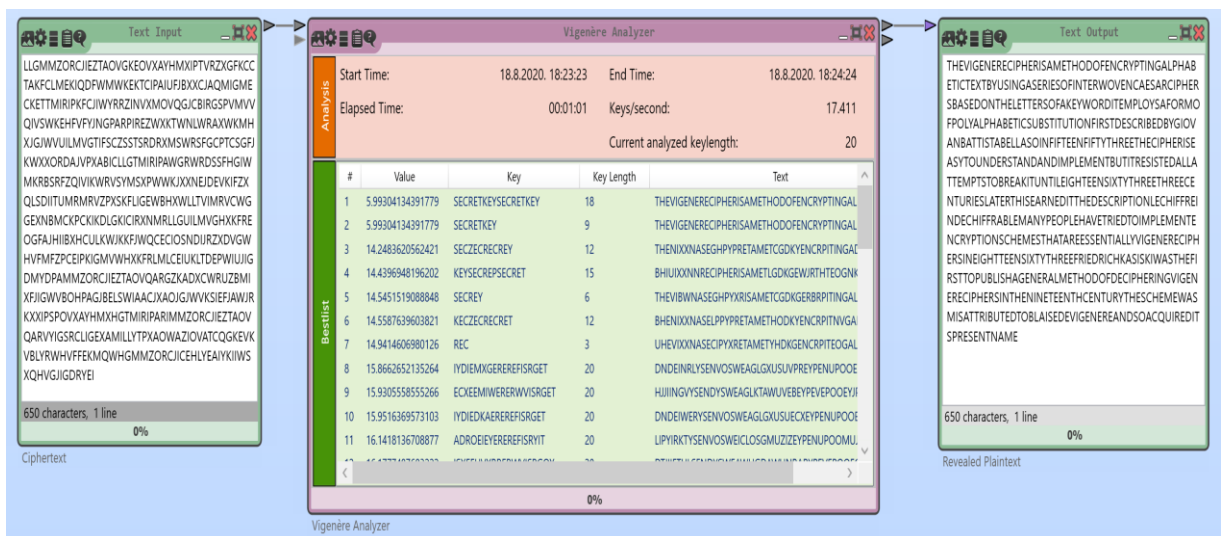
Text Input

LLGMMZORCJIEZTAOVGKEOVXAYHMXIPTVRZXGFKCCTAKFCLMEKIQDFWMWKEKTCIPAIUFJBXXCJAQMIGMECKETTMIRIPKFCJIWYRRZINVXMOVQGJCBIRGSPVMVVQIVSWKEHFVFYJNGPARPIREZWXKTWNLWRAXWKMHXJGJWVUILMVGTIFSCZSSTSRDRXMSWRSFGCPTCSGFJKWXXORDAJVPXABICLLGTMIRIPAWGRWRDSSFHGIWMKRBSRFZQIVIKWRVSYMSXPWWKJXXNEJDEVKIFZXQLSDIITUMRMRVZPXSKFLIGEWBHXWLLTVIMRVCWGGEXNBMCKPCKIKDLGKICIRXNMRLLGUILMVGHXKFREOGFAJHIIBXHCULKWJKKFJWQCECIOSNDIJRZXDVGWHVFMFZPCEIPKIGMVWHXKFRLMLCEIUKLTDEPWIUJIGDMYDPAMMZORCJIEZTAOVQARGZKADXCWRUZBMIXFJIGWVBOHPAGJBELSWIAACJXAOJGJWVKSIEFJAWJRKXXIPSPOVXAYHMXHGTMIRIPARIMMZORCJIEZTAOVQARVYIGSRCLIGEXAMILLYTPXAOWAZIOVATCQGKEVKVBLYRWHVFFEKMQWHGMMZORCJICEHLYEAIYKIIWSXQHVGJIGDRYEI

650 characters, 1 line
0%
Ciphertext

Vigenère Analyzer

Analysis
Start Time: 18.8.2020. 18:23:23
End Time: 18.8.2020. 18:24:24
Elapsed Time: 00:01:01
Keys/second: 17.411
Current analyzed keylength: 20

Bestlist

| # | Value | Key | Key Length | Text |
|---|---|---|---|---|
| 1 | 5.99304134391779 | SECRETKEYSECRETKEY | 18 | THEVIGENERECIPHERISAMETHODOFENCRYPTINGAL |
| 2 | 5.99304134391779 | SECRETKEY | 9 | THEVIGENERECIPHERISAMETHODOFENCRYPTINGAL |
| 3 | 14.2483620562421 | SECZECRECREY | 12 | THENIXXNASEGHPYPRETAMETCGDKYENCRPITINGAD |
| 4 | 14.4396948196202 | KEYSECREPSECRET | 15 | BHIUIXXNNRECIPHERISAMETLGDKGEWJRTHTEOGNK |
| 5 | 14.5451519088848 | SECREY | 6 | THEVIBWNASEGHPYXRISAMETCGDKGERBRPITINGAL |
| 6 | 14.5587639603821 | KECZECRECRET | 12 | BHENIXXNASELPPYPRETAMETHODKYENCRPITNVGA |
| 7 | 14.9414606980126 | REC | 3 | UHEVIXXNASECIPYXRETAMETYHDKGENCRPITEOGAL |
| 8 | 15.8662652135264 | IYDIEMXGEREREFISRGET | 20 | DNDEINRLYSENVOSWEAGLGXUSUVPREYPENUPOOE |
| 9 | 15.9305558555266 | ECXEEMIWERERWVISRGET | 20 | HJIINGVYSENDYSWEAGLKTAWUVEBEYPEVEPOOEYJ |
| 10 | 15.9516369573103 | IYDIEDKAEREREFISRGET | 20 | DNDEIWERYSENVOSWEAGLGXUSUECXEYPENUPOOE |
| 11 | 16.1418136708877 | ADROEIEYEREREFISRYIT | 20 | LIPYIRKTYSENVOSWEICLOSGMUZIZEYPENUPOOMU |

0%
Vigenère Analyzer

Text Output

THEVIGENERECIPHERISAMETHODOFENCRYPTINGALPHABETICTEXTBYUSINGASERIESOFINTERWOVENCAESARCIPHERSBASEDONTHELETTERSOFAKEYWORDITEMPLOYSAFORMOFPOLYALPHABETICSUBSTITUTIONFIRSTDESCRIBEDBYGIOVANBATTISTABELLASOINFIFTEENFIFTYTHREETHECIPHERISEASYTOUNDERSTANDANDIMPLEMENTBUTITRESISTEDALLATTEMPTSTOBREAKITUNTILEIGHTEENSIXTYTHREETHREECENTURIESLATERTHISEARNEDITTHEDESCRIPTIONLECHIFFREINDECHIFFRABLEMANYPEOPLEHAVETRIEDTOIMPLEMENTENCRYPTIONSCHEMESTHATAREESSENTIALLYVIGENERECIPHERSINEIGHTTEENSIXTYTHREEFRIEDRICHKASISKIWASTHEFIRSTTOPUBLISHAGENERALMETHODOFDECIPHERINGVIGENERECIPHERSINTHENINETEENTHCENTURYTHESCHEMEWASMISATTRIBUTEDTOBLAISEDEVIGENEREANDSOACQUIREDITSPRESENTNAME

650 characters, 1 line
0%
Revealed Plaintext